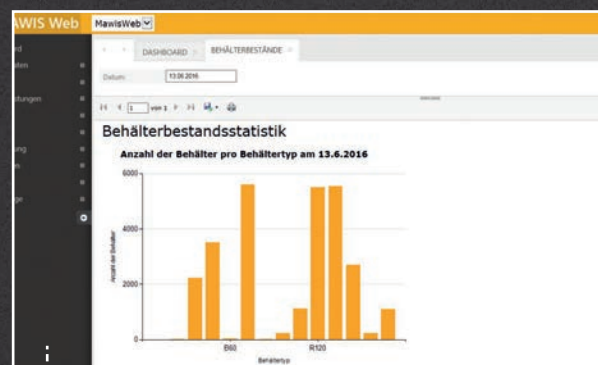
AWIS Web MawisWeb

rd
aten
stungen
ung
en
ge

DASHBOARD BEHÄLTERBESTÄNDE

Datum: 13.06.2016

1 von 1

Behälterbestandsstatistik

Anzahl der Behälter pro Behältertyp am 13.6.2016

6000
4000
2000
0

Anzahl der Behälter

B60 R120

Behältertyp